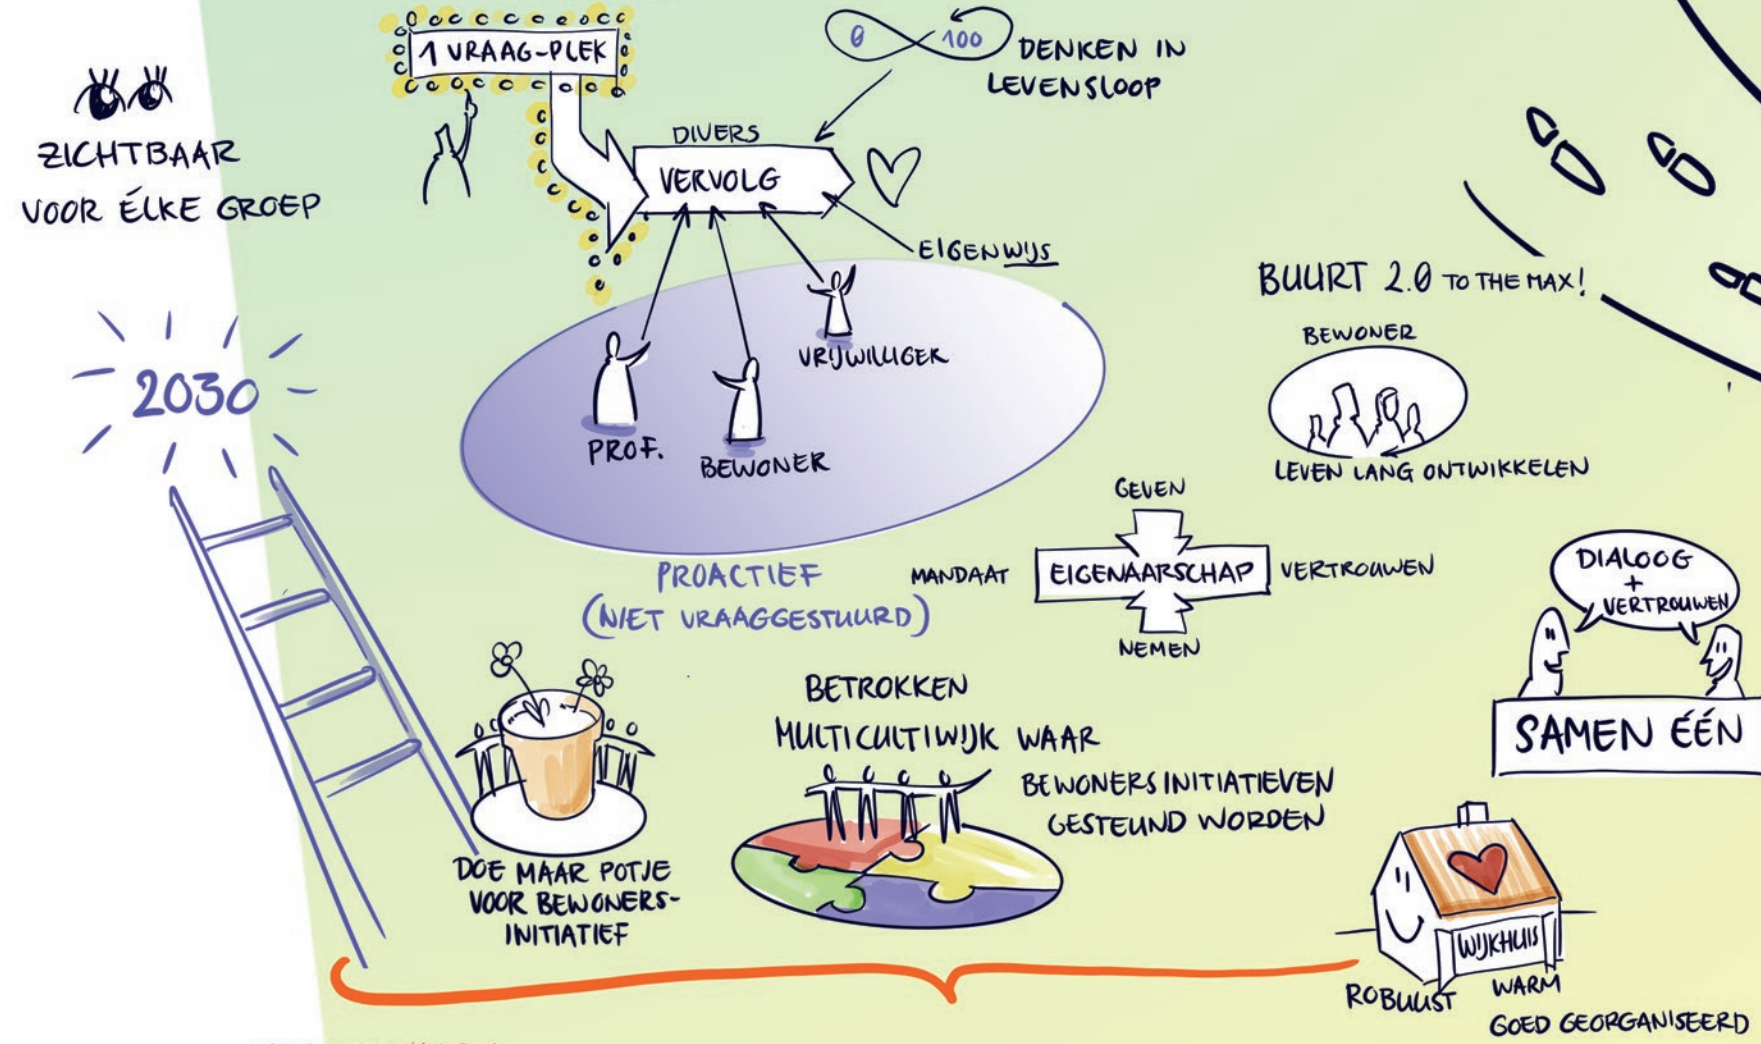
ZICHTBAAR VOOR ÉLKE GROEP

1 VRAAG-PLEK

0 100 DENKEN IN LEVENSLOOP

DIVERS

VERVOLG

EIGENWIJS

VRIJWILLIGER

PROF.

BEWONER

PROACTIEF (NIET VRAAGGESTUURD)

2030

BUURT 2.0 TO THE MAX!

BEWONER

LEVEN LANG ONTWIKKELEN

GEVEN

MANDAAT

EIGENAARSCHAP

VERTROUWEN

NEMEN

DIALOOG + VERTROUWEN

SAMEN ÉÉN

BETROKKEN MULTICULTIWIJK WAAR

BEWONERSINITIATIEVEN GESTEUND WORDEN

DOE MAAR POTJE VOOR BEWONERS-INITIATIEF

WIJKHUIS

ROBUUST

WARM

GOED GEORGANISEERD